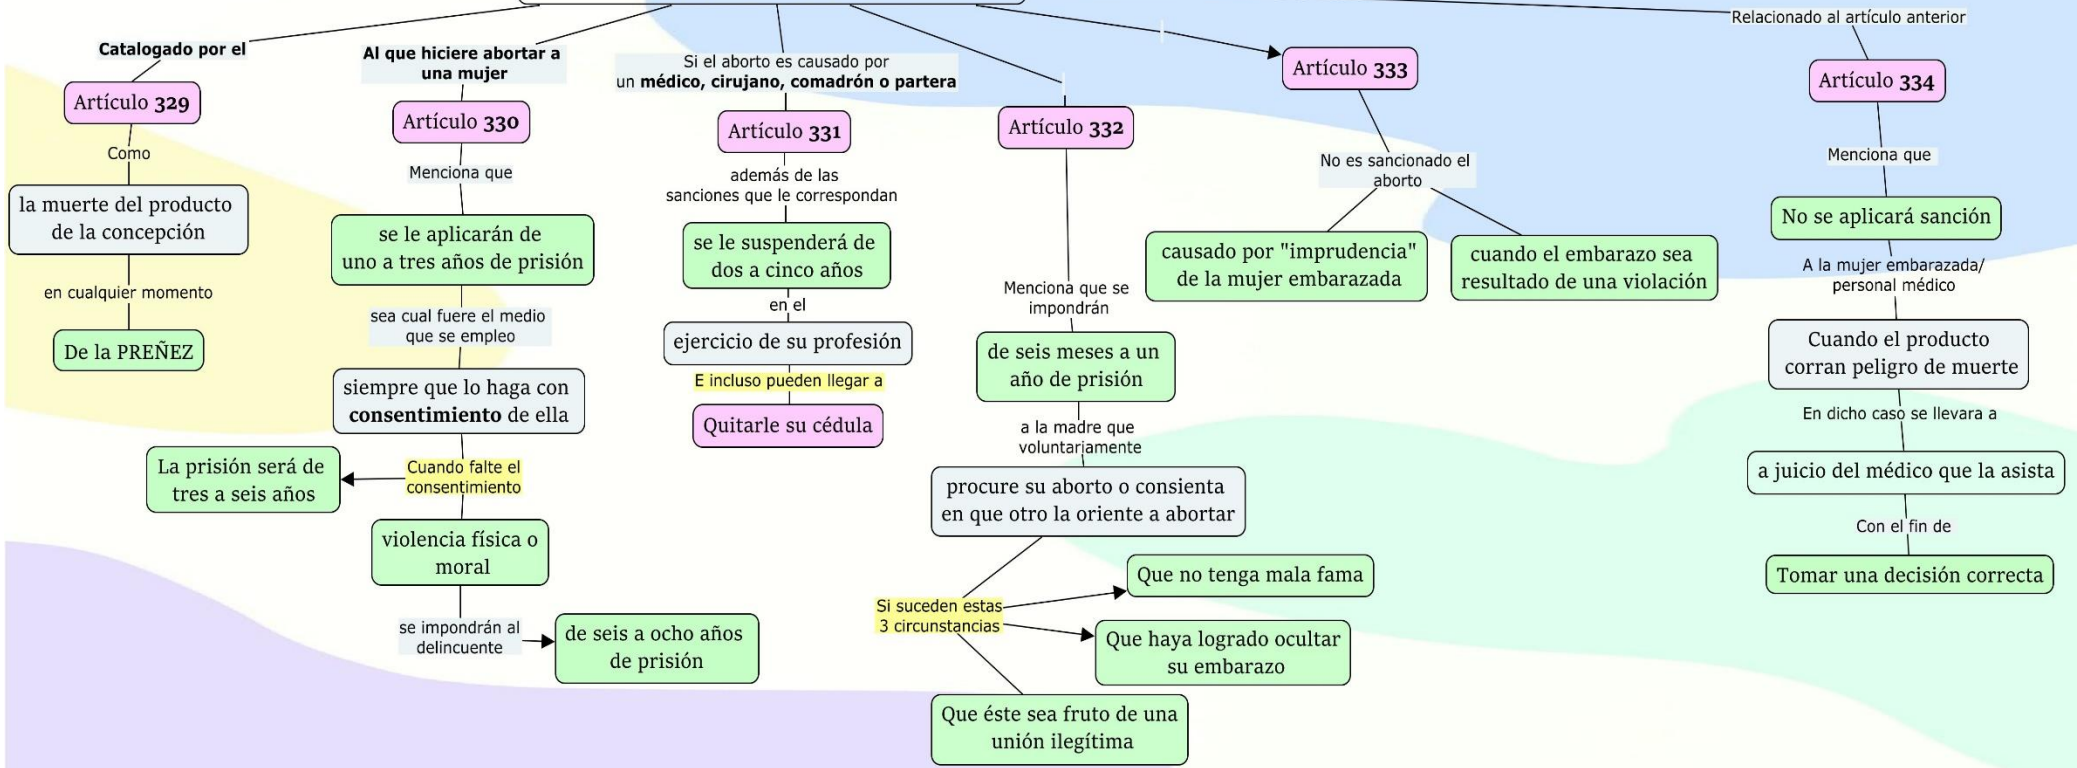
Catalogado por el

Artículo 329

Como

la muerte del producto de la concepción

en cualquier momento

De la PREÑEZ

Al que hiciere abortar a una mujer

Artículo 330

Menciona que

se le aplicarán de uno a tres años de prisión

sea cual fuere el medio que se empleo

siempre que lo haga con **consentimiento** de ella

Cuando falte el consentimiento

La prisión será de tres a seis años

violencia física o moral

se impondrán al delincuente

de seis a ocho años de prisión

Si el aborto es causado por un **médico, cirujano, comadrón o partera**

Artículo 331

además de las sanciones que le correspondan

se le suspenderá de dos a cinco años

en el

ejercicio de su profesión

E incluso pueden llegar a

Quitarle su cédula

Artículo 332

Menciona que se impondrán

de seis meses a un año de prisión

a la madre que voluntariamente

procure su aborto o consienta en que otro la oriente a abortar

Si suceden estas 3 circunstancias

Que no tenga mala fama

Que haya logrado ocultar su embarazo

Que éste sea fruto de una unión ilegítima

Artículo 333

No es sancionado el aborto

causado por "imprudencia" de la mujer embarazada

cuando el embarazo sea resultado de una violación

Relacionado al artículo anterior

Artículo 334

Menciona que

No se aplicará sanción

A la mujer embarazada/ personal médico

Cuando el producto corran peligro de muerte

En dicho caso se llevara a

a juicio del médico que la asista

Con el fin de

Tomar una decisión correcta